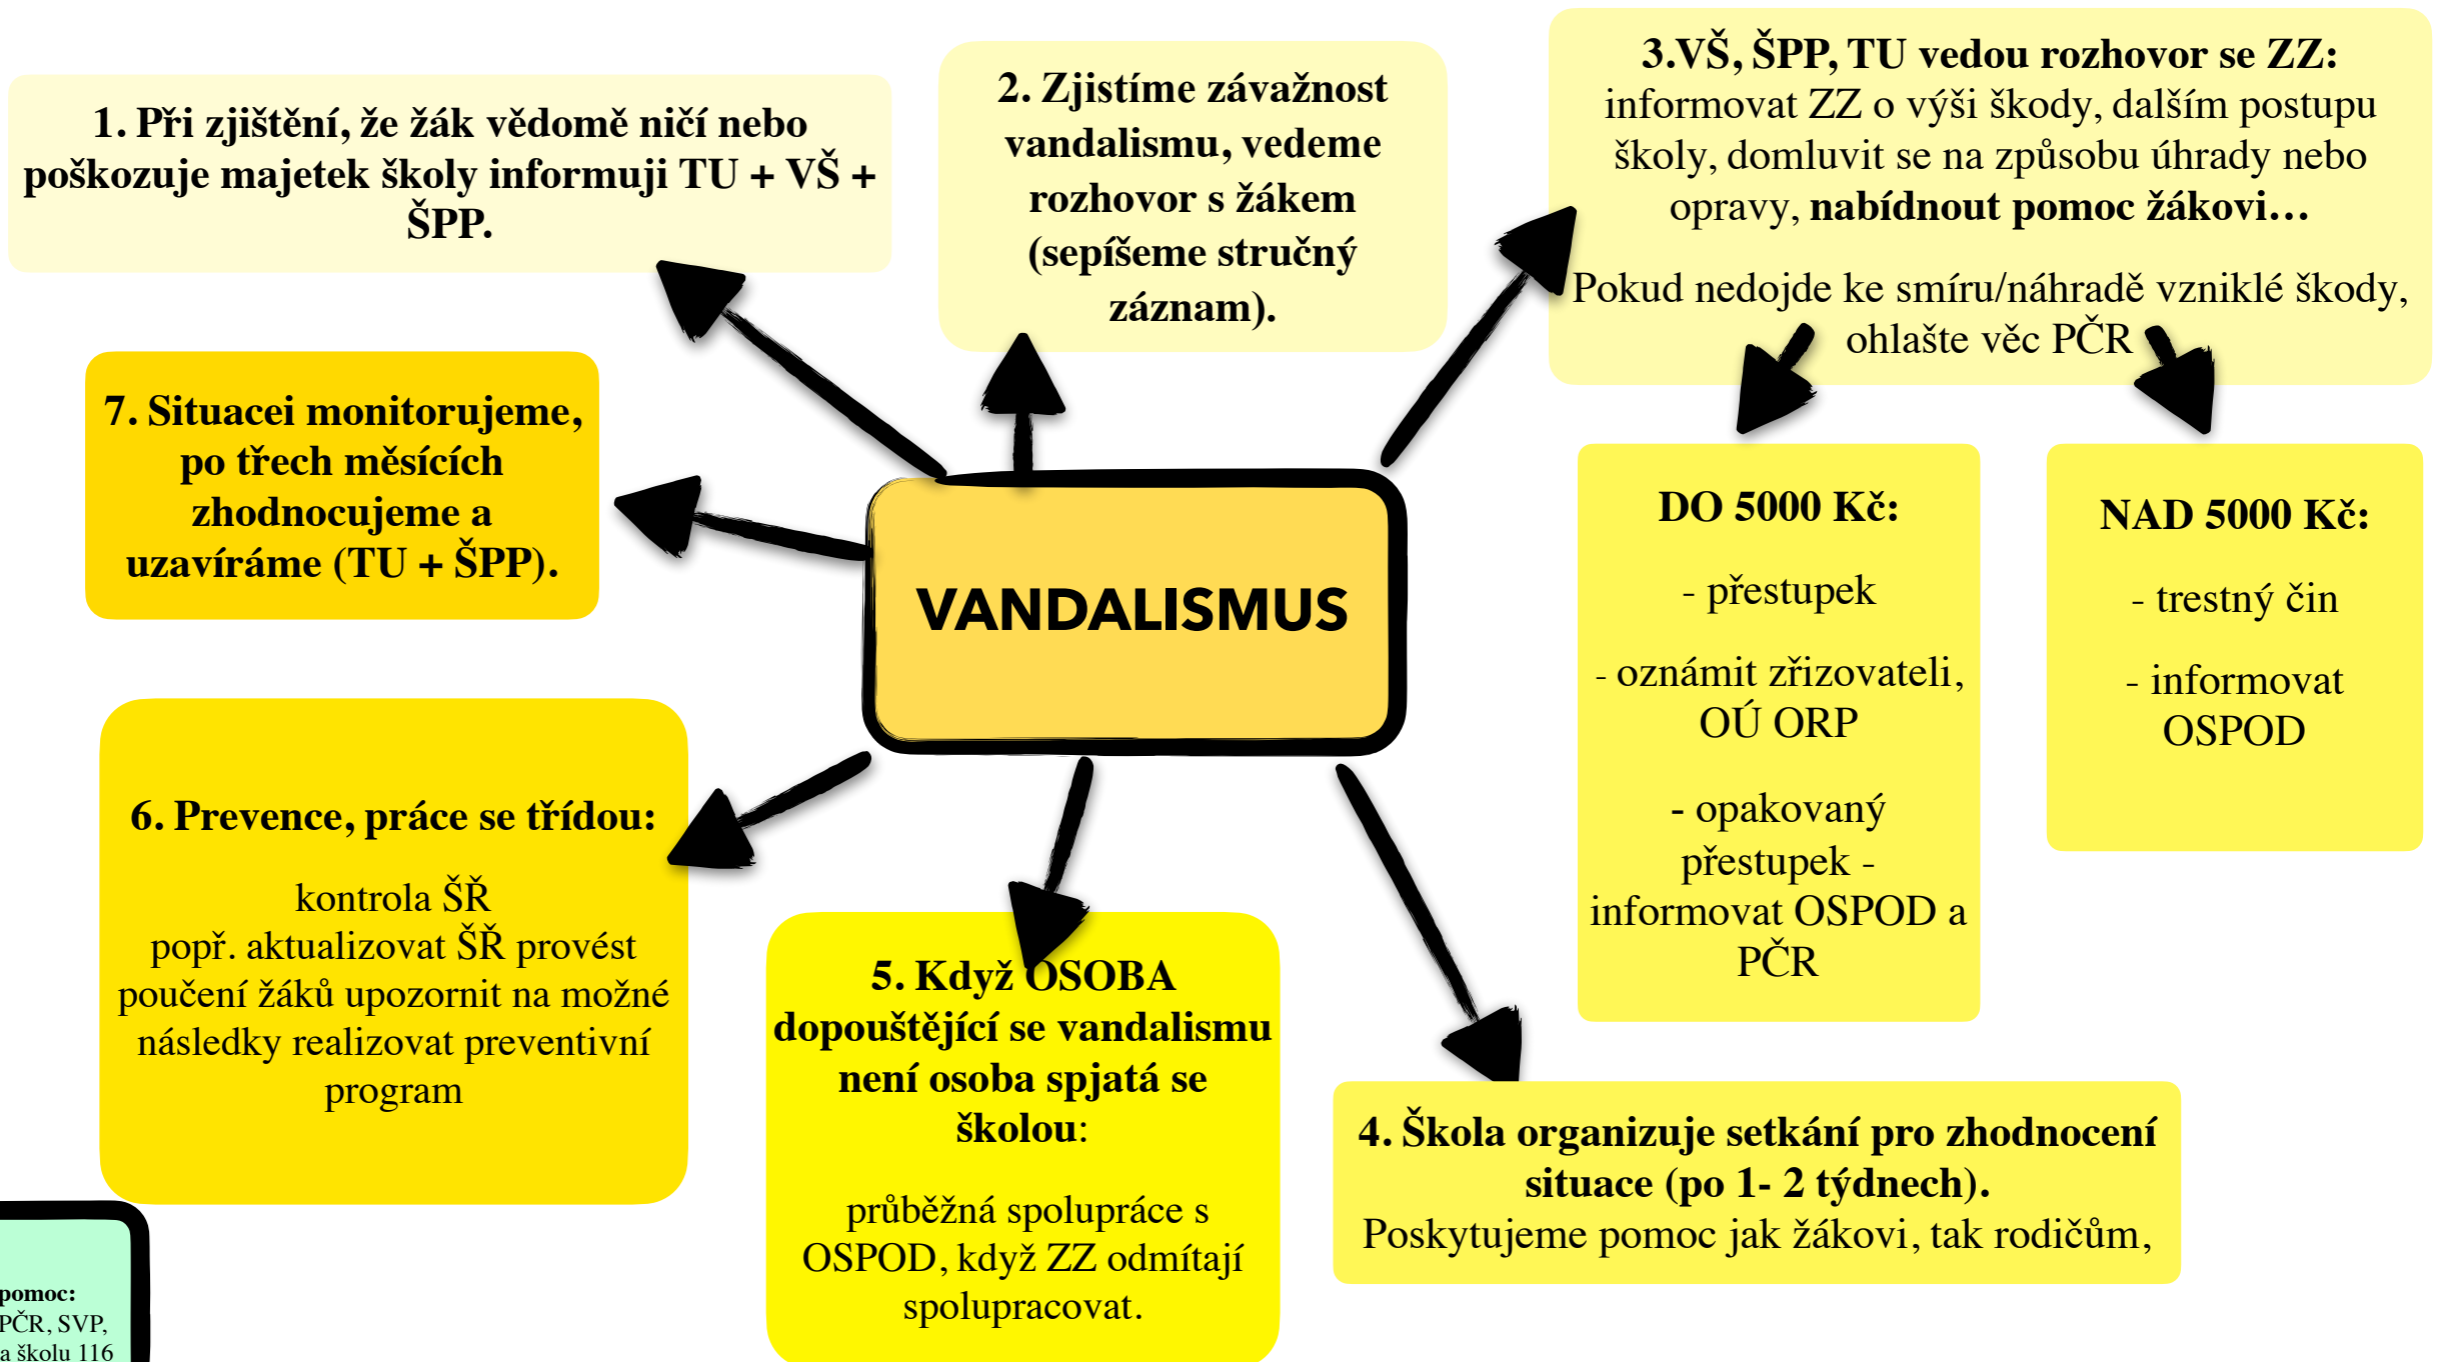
1. Při zjištění, že žák vědomě ničí nebo poškozuje majetek školy informuji TU + VŠ + ŠPP.

2. Zjistíme závažnost vandalismu, vedeme rozhovor s žákem (sepíšeme stručný záznam).

3.VŠ, ŠPP, TU vedou rozhovor se ZZ: informovat ZZ o výši škody, dalším postupu školy, domluvit se na způsobu úhrady nebo opravy, nabídnout pomoc žákovi…

Pokud nedojde ke smíru/náhradě vzniklé škody, ohlašte věc PČR

DO 5000 Kč:

- přestupek

- oznámit zřizovateli, OÚ ORP

- opakovaný přestupek - informovat OSPOD a PČR

NAD 5000 Kč:

- trestný čin

- informovat OSPOD

7. Situacei monitorujeme, po třech měsících zhodnocujeme a uzavíráme (TU + ŠPP).

VANDALISMUS

6. Prevence, práce se třídou:

kontrola ŠŘ
popř. aktualizovat ŠŘ provést poučení žáků upozornit na možné následky realizovat preventivní program

5. Když OSOBA dopouštějící se vandalismu není osoba spjatá se školou:

průběžná spolupráce s OSPOD, když ZZ odmítají spolupracovat.

4. Škola organizuje setkání pro zhodnocení situace (po 1- 2 týdnech).
Poskytujeme pomoc jak žákovi, tak rodičům,

pomoc:
PČR, SVP,
a školu 116